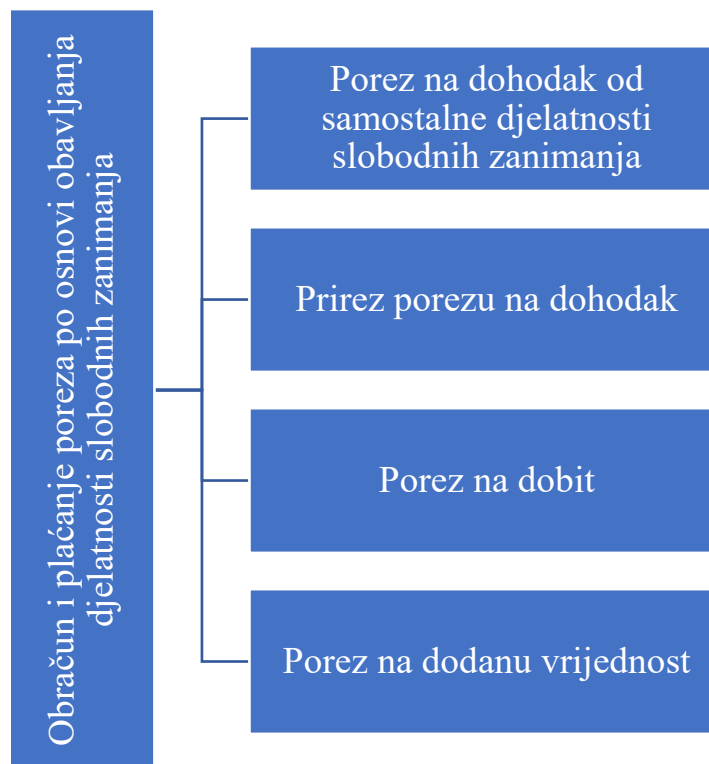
Obračun i plaćanje poreza po osnovi obavljanja djelatnosti slobodnih zanimanja

Porez na dohodak od samostalne djelatnosti slobodnih zanimanja

Prirez porezu na dohodak

Porez na dobit

Porez na dodanu vrijednost